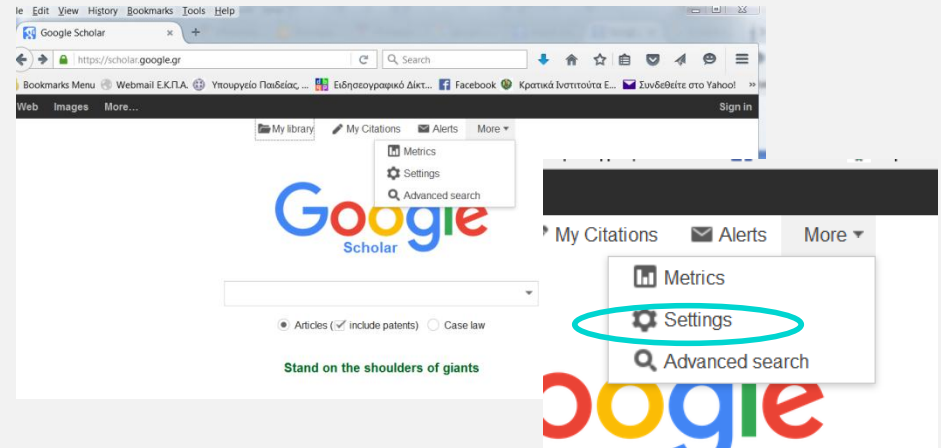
le Edit View History Bookmarks Tools Help

Google Scholar

https://scholar.google.gr

Search

Bookmarks Menu Webmail Ε.Κ.Π.Α. Υπουργείο Παιδείας, ... Ειδησεογραφικό Δίκτ... Facebook Κρατικά Ινστιτούτα Ε... Συνδεθείτε στο Yahoo!

Web Images More...

Sign in

My library My Citations Alerts More

Metrics
Settings
Advanced search

Google Scholar

Articles (include patents) Case law

Stand on the shoulders of giants

My Citations Alerts More

Metrics
Settings
Advanced search

oogle